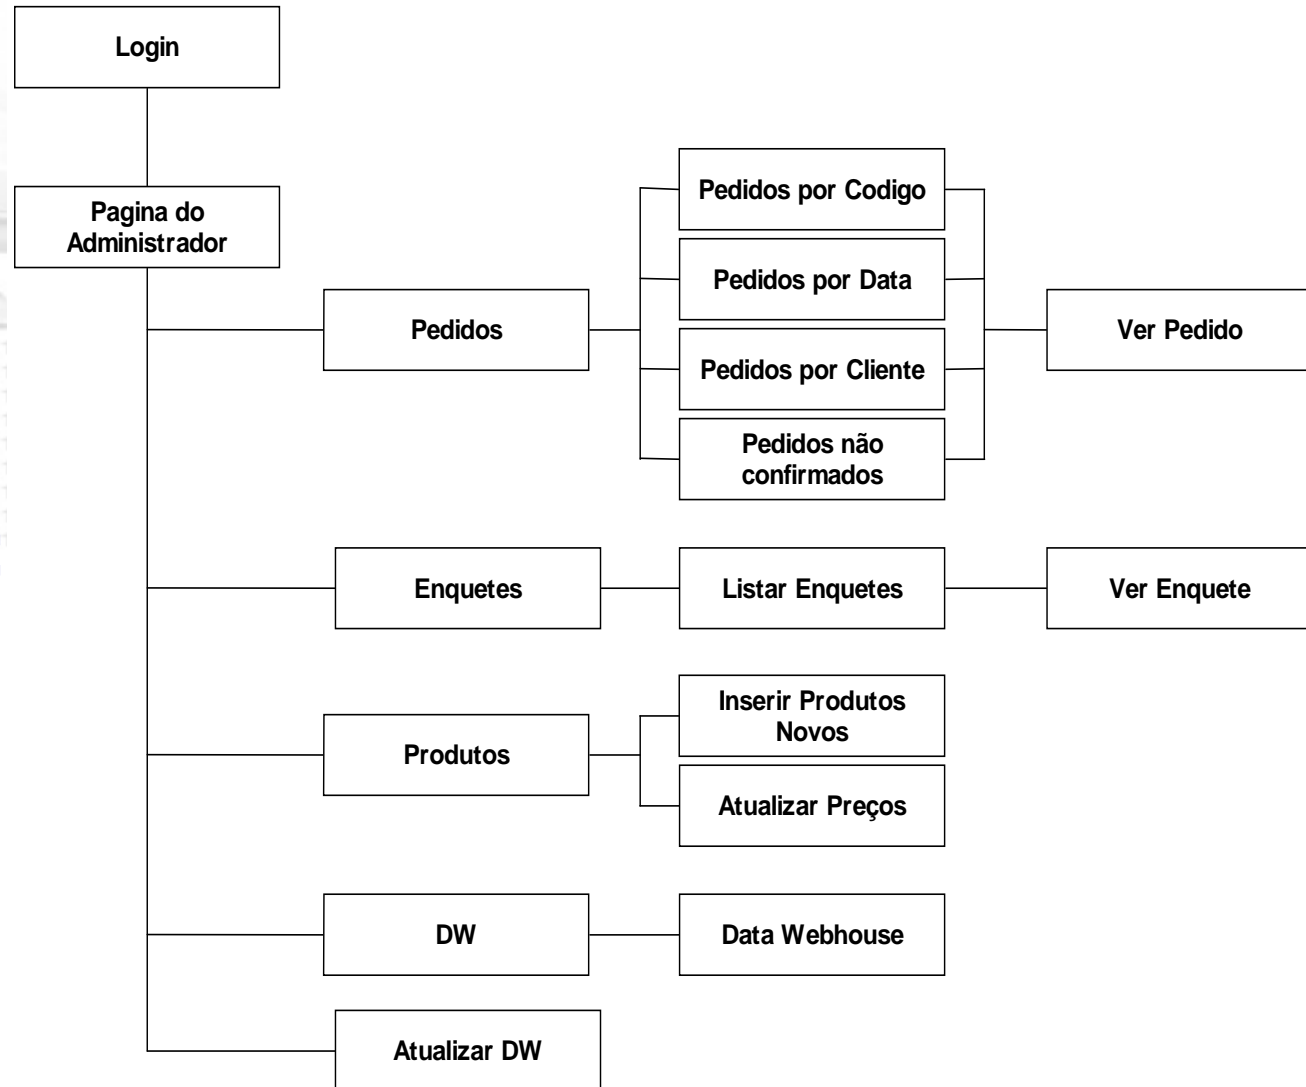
Login

Pagina do Administrador

Pedidos

Pedidos por Codigo

Pedidos por Data

Pedidos por Cliente

Pedidos não confirmados

Ver Pedido

Enquetes

Listar Enquetes

Ver Enquete

Produtos

Inserir Produtos Novos

Atualizar Preços

DW

Data Webhouse

Atualizar DW